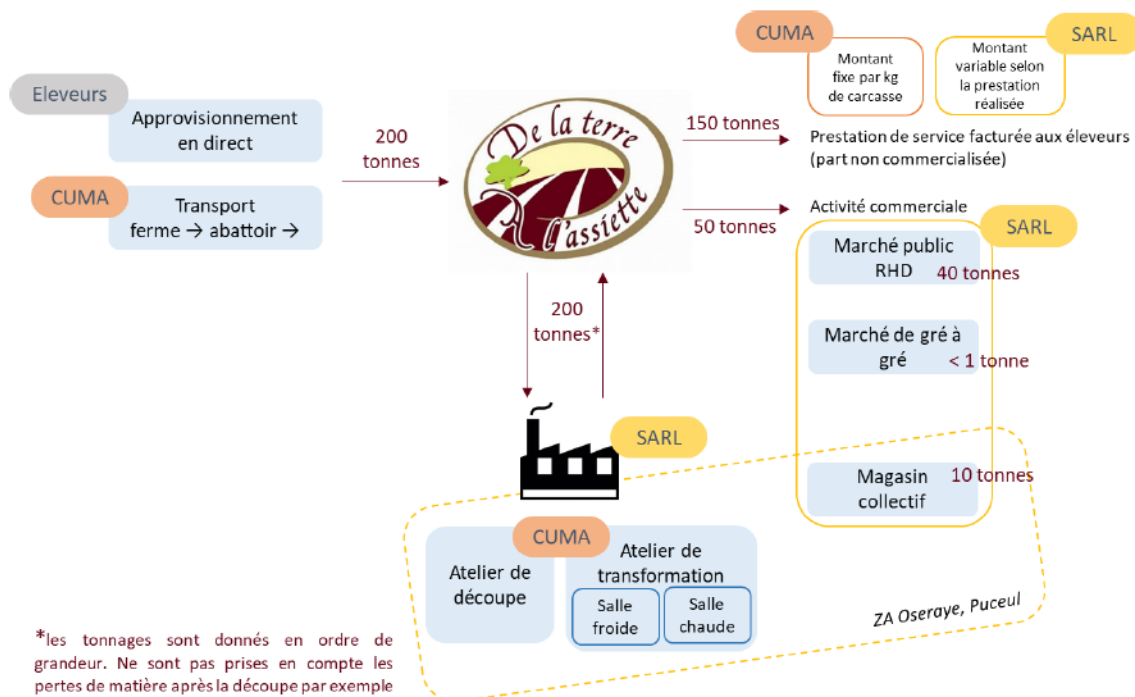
CUMA

Montant fixe par kg de carcasse

SARL

Montant variable selon la prestation réalisée

Eleveurs

Approvisionnement en direct

CUMA

Transport ferme → abattoir →

200 tonnes

De la terre à l'assiette

150 tonnes

Prestation de service facturée aux éleveurs (part non commercialisée)

50 tonnes

Activité commerciale

SARL

Marché public RHD 40 tonnes

Marché de gré à gré < 1 tonne

Magasin collectif 10 tonnes

200 tonnes*

SARL

CUMA

Atelier de découpe

Atelier de transformation

Salle froide

Salle chaude

ZA Oseraye, Puceul

*les tonnages sont donnés en ordre de grandeur. Ne sont pas prises en compte les pertes de matière après la découpe par exemple